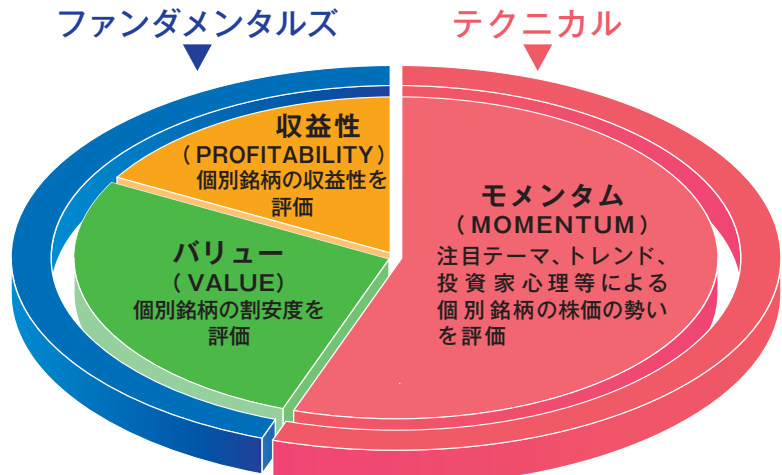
ファンダメンタルズ

テクニカル

収益性
（PROFITABILITY）
個別銘柄の収益性を評価

バリュー
（VALUE）
個別銘柄の割安度を評価

モメンタム
（MOMENTUM）
注目テーマ、トレンド、投資家心理等による個別銘柄の株価の勢いを評価